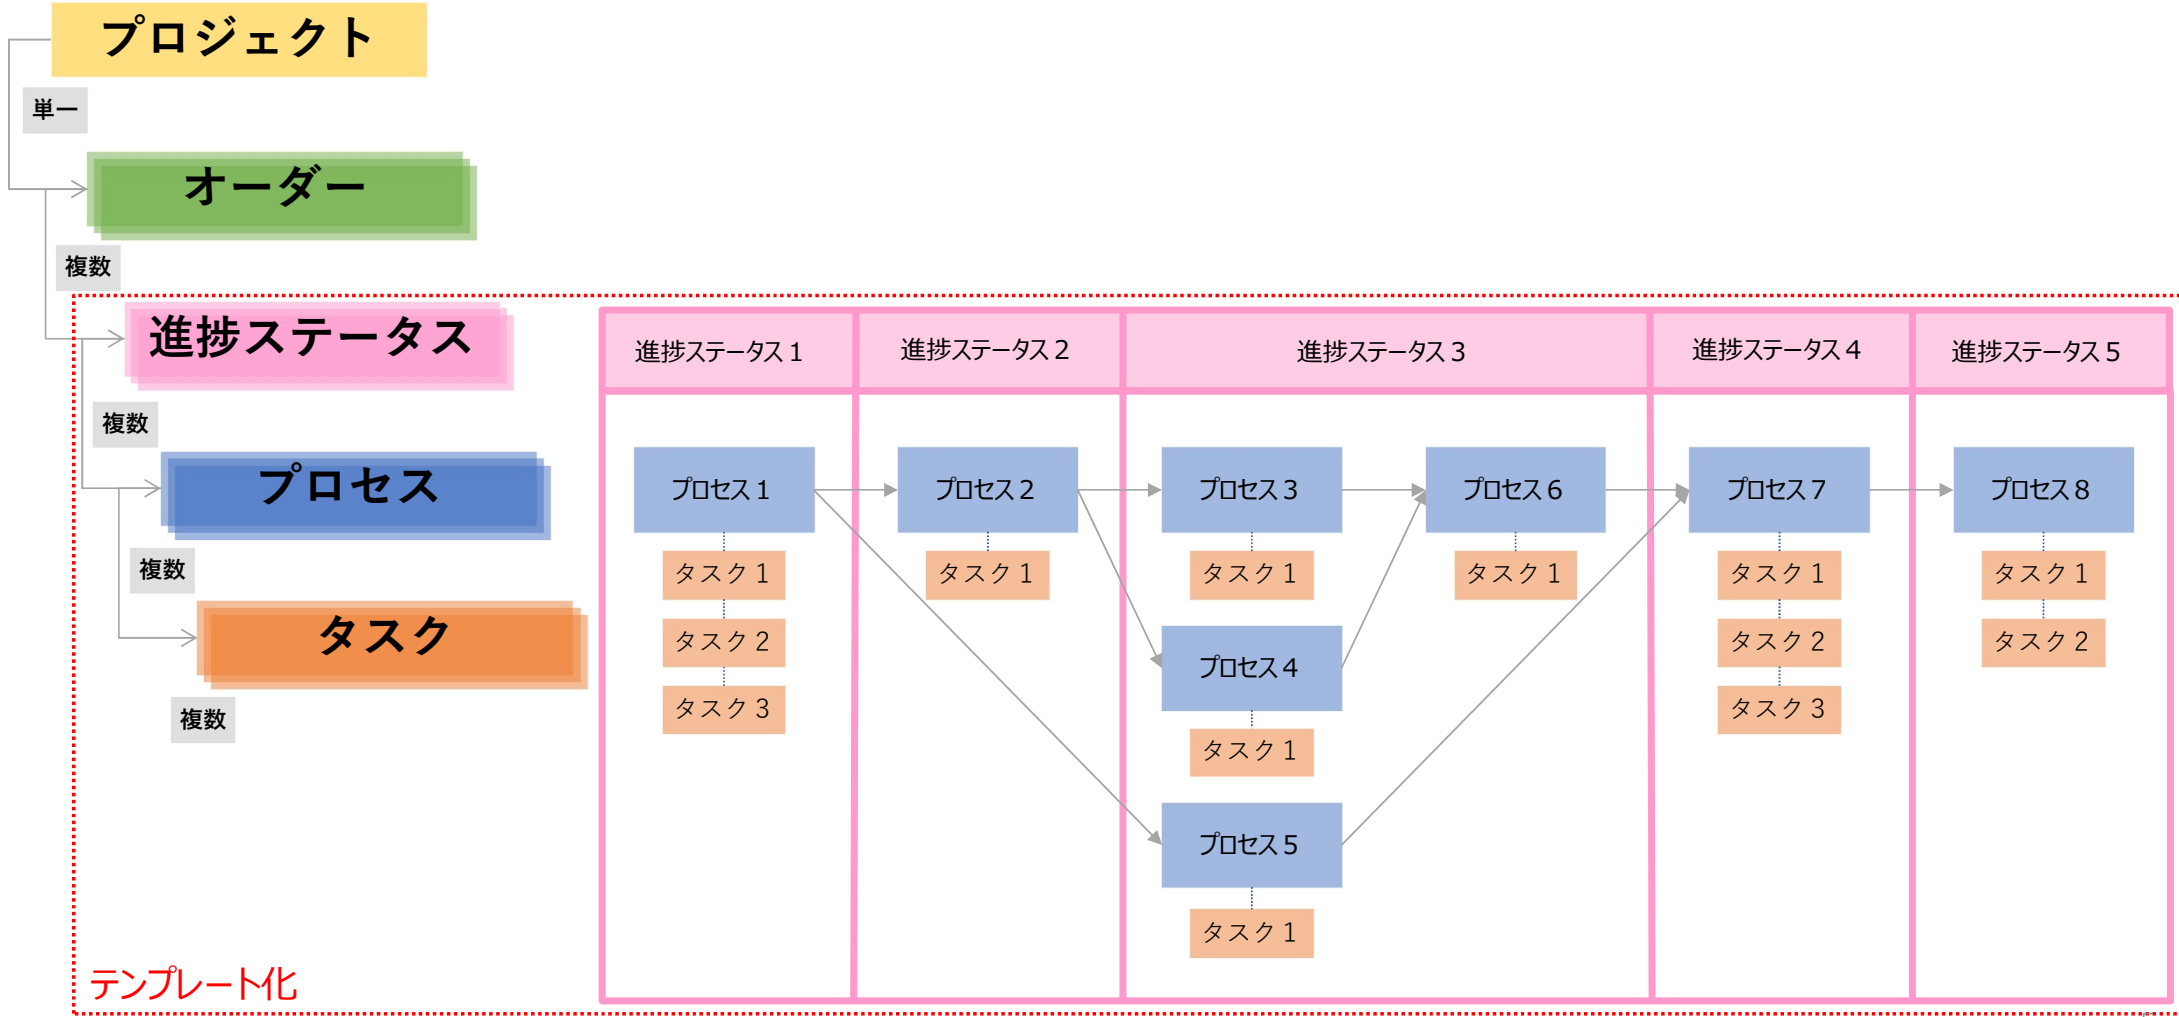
プロジェクト

単一

オーダー

複数

進捗ステータス

複数

プロセス

複数

タスク

複数

テンプレート化

| 進捗ステータス１ | 進捗ステータス２ | 進捗ステータス３ | 進捗ステータス４ | 進捗ステータス５ |
|---|---|---|---|---|
| プロセス１<br>タスク１<br>タスク２<br>タスク３ | プロセス２<br>タスク１ | プロセス３<br>タスク１<br>プロセス６<br>タスク１<br>プロセス４<br>タスク１<br>プロセス５<br>タスク１ | プロセス７<br>タスク１<br>タスク２<br>タスク３ | プロセス８<br>タスク１<br>タスク２ |